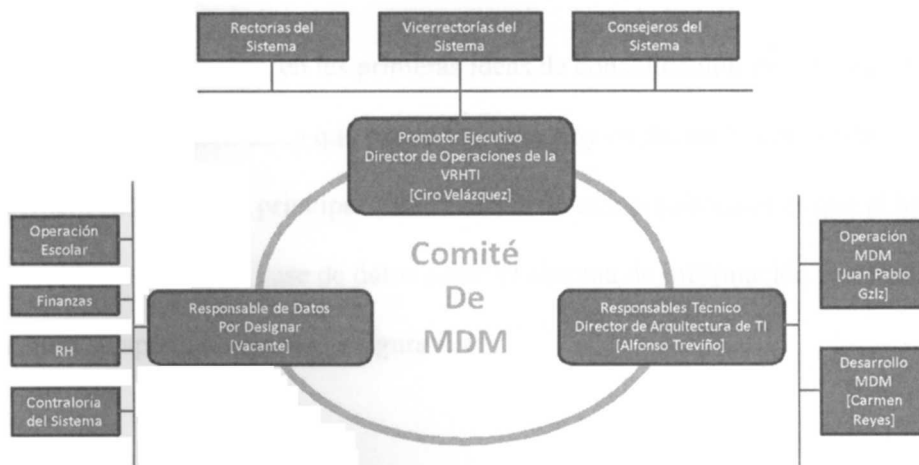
Rectorias del Sistema

Vicerrectorías del Sistema

Consejeros del Sistema

Promotor Ejecutivo
Director de Operaciones de la VRHTI
[Ciro Velázquez]

Comité
De
MDM

Operación Escolar

Finanzas

RH

Contraloria del Sistema

Responsable de Datos
Por Designar
[Vacante]

Responsables Tecnico
Director de Arquitectura de TI
[Alfonso Treviño]

Operación MDM
[Juan Pablo Gzlz]

Desarrollo MDM
[Carmen Reyes]